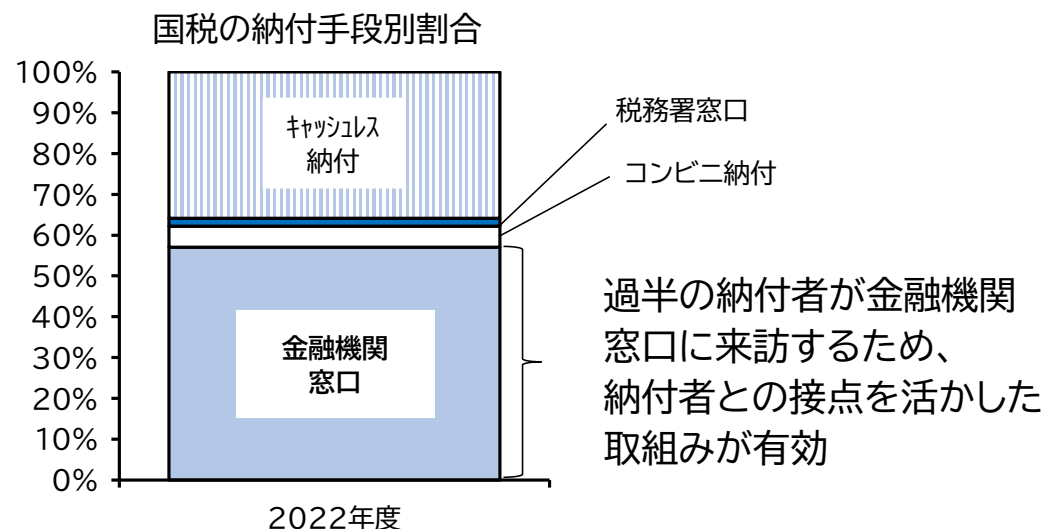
国税の納付手段別割合

100%
90%
80%
70%
60%
50%
40%
30%
20%
10%
0%

ｷｬｯｼｭﾚｽ
納付

税務署窓口

コンビニ納付

金融機関
窓口

過半の納付者が金融機関窓口に来訪するため、納付者との接点を活かした取組みが有効

2022年度